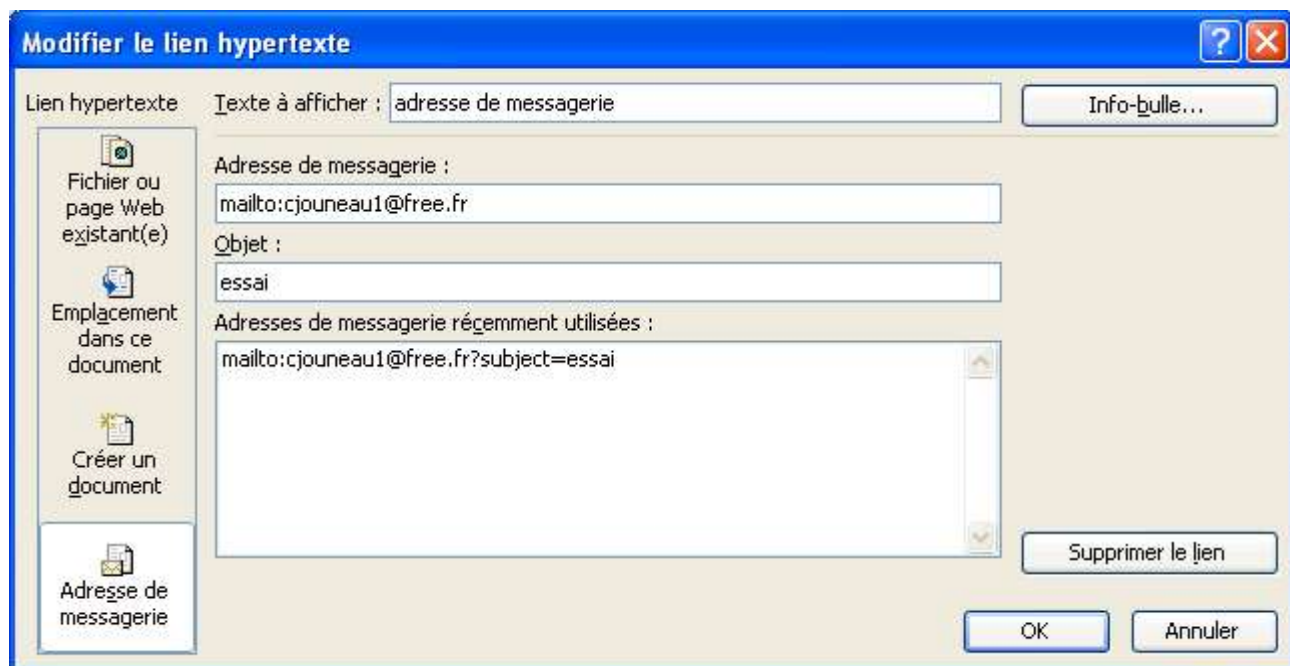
Modifier le lien hypertexte

Lien hypertexte

Fichier ou page Web existant(e)

Emplacement dans ce document

Créer un document

Adresse de messagerie

Texte à afficher : adresse de messagerie

Info-bulle...

Adresse de messagerie :

mailto:cjouneau1@free.fr

Objet :

essai

Adresses de messagerie récemment utilisées :

mailto:cjouneau1@free.fr?subject=essai

Supprimer le lien

OK

Annuler